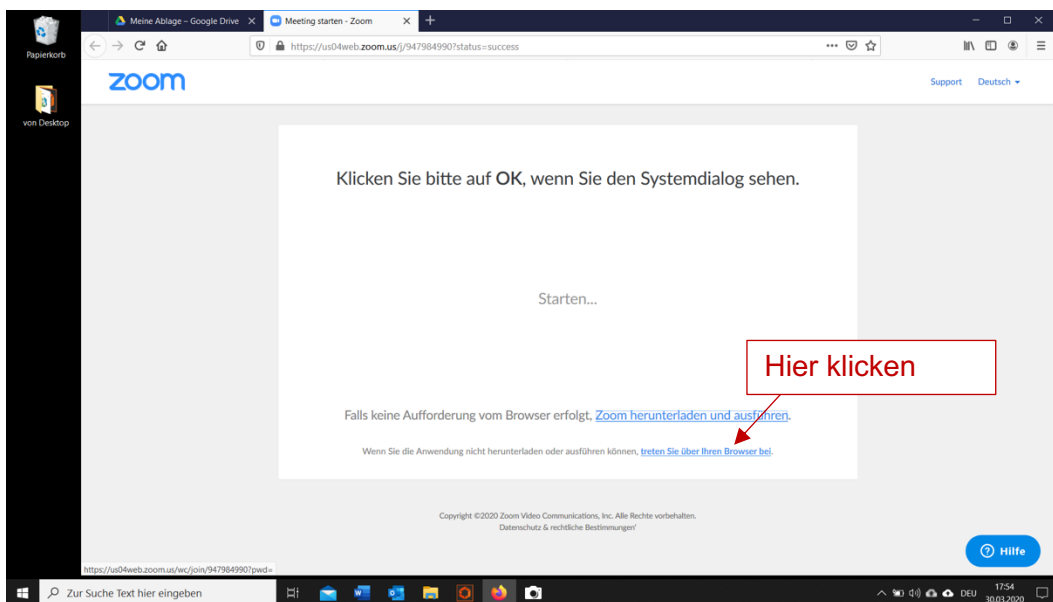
Papierkorb

von Desktop

Meine Ablage – Google Drive

Meeting starten - Zoom

https://us04web.zoom.us/j/947984990?status=success

zoom

Support Deutsch

Klicken Sie bitte auf OK, wenn Sie den Systemdialog sehen.

Starten...

Hier klicken

Falls keine Aufforderung vom Browser erfolgt, Zoom herunterladen und ausführen.

Wenn Sie die Anwendung nicht herunterladen oder ausführen können, treten Sie über Ihren Browser bei.

Copyright ©2020 Zoom Video Communications, Inc. Alle Rechte vorbehalten.
Datenschutz & rechtliche Bestimmungen'

https://us04web.zoom.us/wc/join/947984990?pwd=

Hilfe

Zur Suche Text hier eingeben

DEU 17:54 30.03.2020